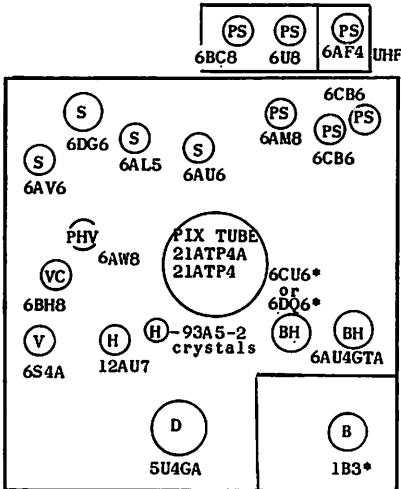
PS PS PS
6BC8 6U8 6AF4 UHF

6CB6
S PS
6DG6 S 6AM8 PS PS
S 6AL5 S 6CB6
6AV6 6AU6

PHV PIX TUBE
6AW8 21ATP4A
VC 21ATP4
6BH8 6CU6*
or
V H H -93A5-2 6DQ6*
6S4A 12AU7 crystals BH BH
6AU4GTA

D B
5U4GA 1B3*